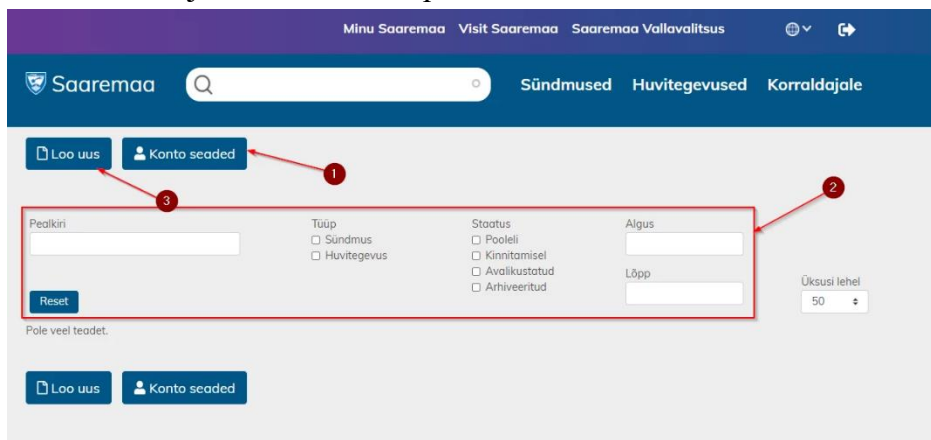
Minu Saaremaa Visit Saaremaa Saaremaa Vallavalitsus

Saaremaa

Sündmused Huvitegevused Korraldajale

Loo uus Konto seaded

1

3

2

Pealkiri

Tüüp
Sündmus
Huvitegevus

Staatus
Pooleli
Kinnitamisel
Avalikustatud
Arhiveeritud

Algus

Lõpp

Üksusi lehel
50

Reset

Pole veel teadet.

Loo uus Konto seaded